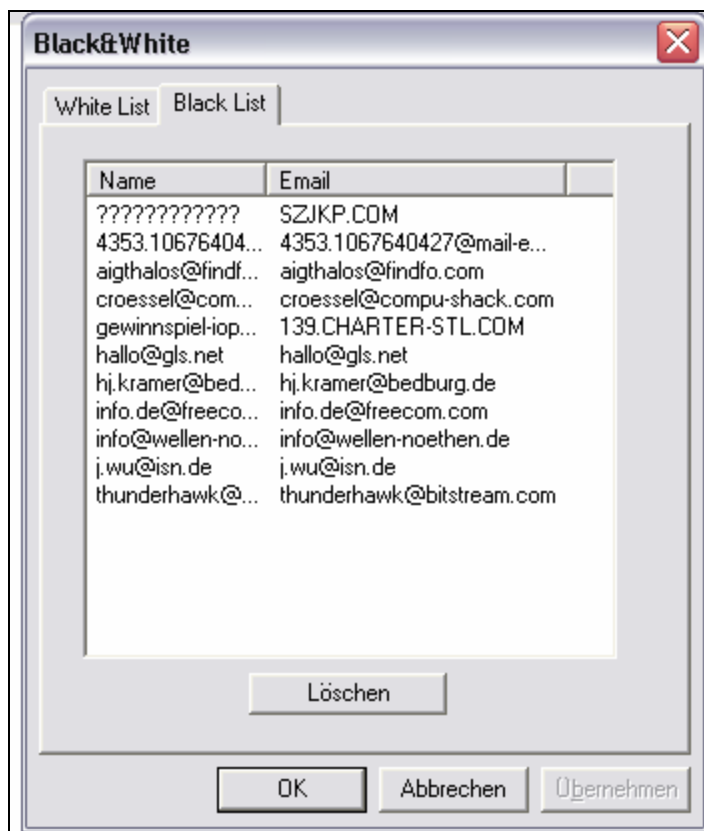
Black&White

White List | Black List

| Name | Email |
|---|---|
| ??????????? | SZJKP.COM |
| 4353.10676404... | 4353.1067640427@mail-e... |
| aigthalos@findf... | aigthalos@findfo.com |
| croessel@com... | croessel@compu-shack.com |
| gewinnspiel-iop... | 139.CHARTER-STL.COM |
| hallo@gls.net | hallo@gls.net |
| hj.kramer@bed... | hj.kramer@bedburg.de |
| info.de@freeco... | info.de@freecom.com |
| info@wellen-no... | info@wellen-noethen.de |
| j.wu@isn.de | j.wu@isn.de |
| thunderhawk@... | thunderhawk@bitstream.com |

Löschen

OK | Abbrechen | Übernehmen